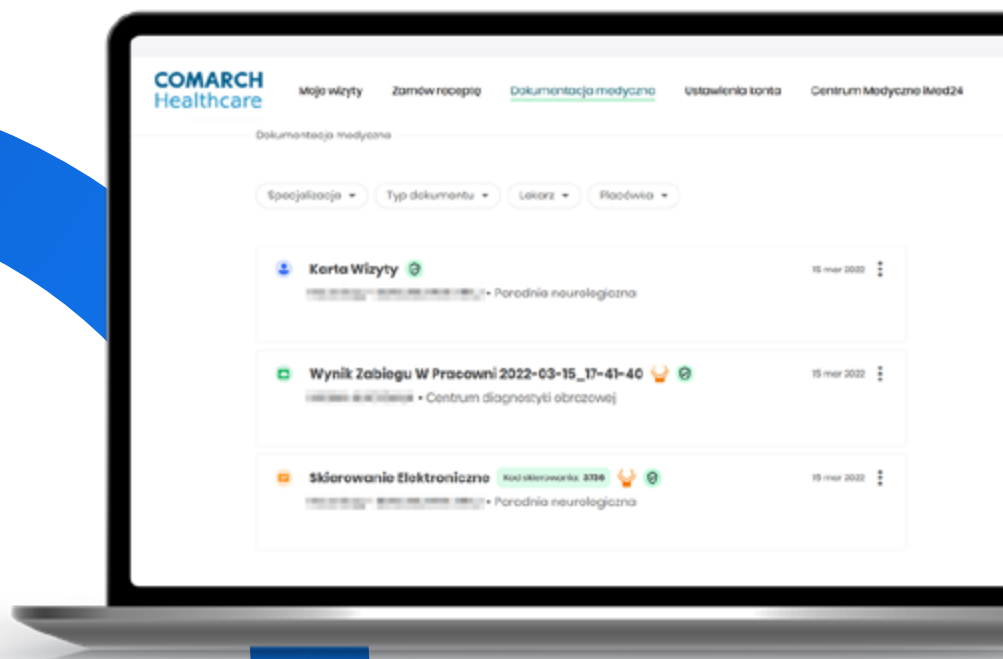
COMARCH
Healthcare

Moje wizyty
Zamów receptę
Dokumentacja medyczna
Ustawienia konta
Centrum Medyczne iMed24

Dokumentacja medyczna

Specjalizacja
Typ dokumentu
Lekarz
Placówka

Karta Wizyty
15 mar 2022
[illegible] • Poradnia neurologiczna

Wynik Zabiegu W Pracowni 2022-03-15_17-41-40
15 mar 2022
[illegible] • Centrum diagnostyki obrazowej

Skierowanie Elektroniczne
Kod skierowania: 3736
15 mar 2022
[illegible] • Poradnia neurologiczna